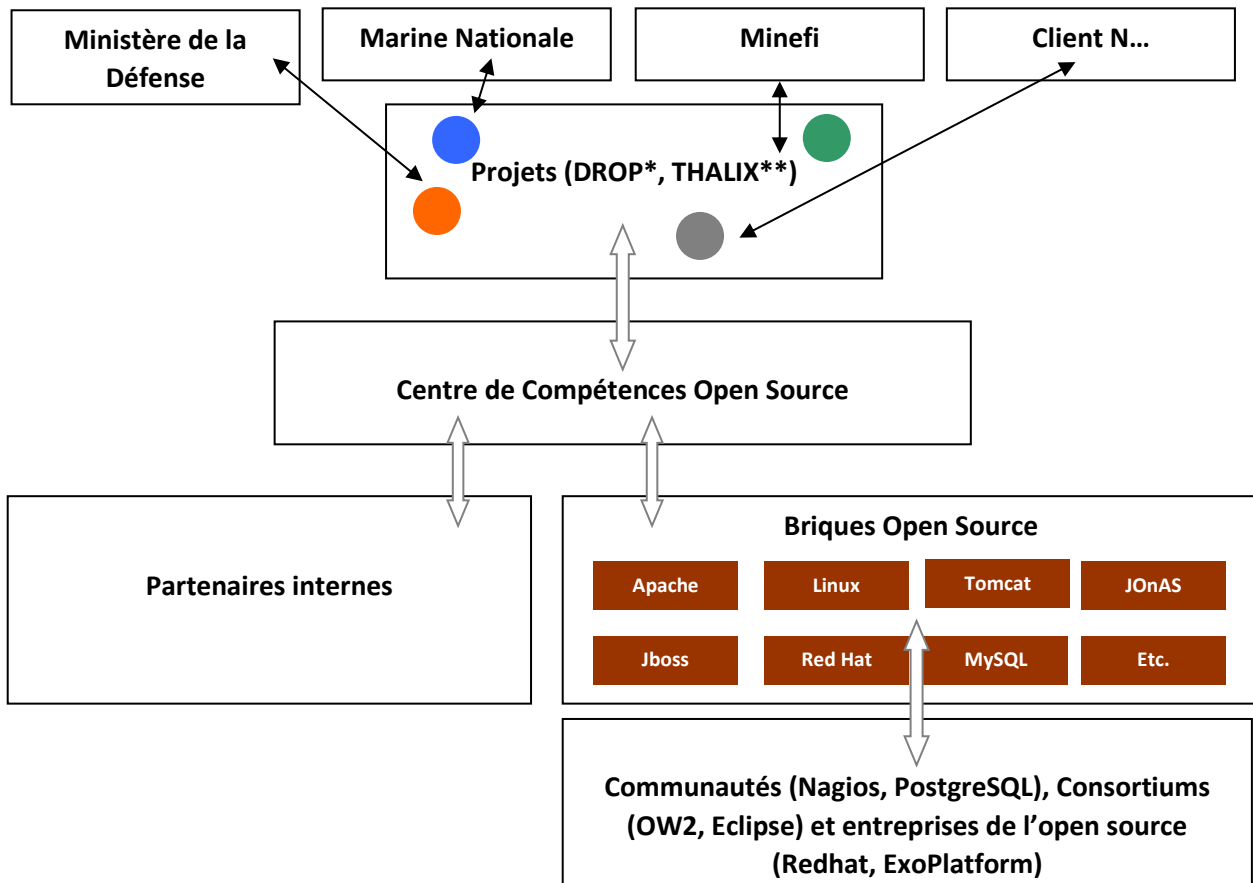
Ministère de la Défense

Marine Nationale

Minefi

Client N…

Projets (DROP*, THALIX**)

Centre de Compétences Open Source

Partenaires internes

Briques Open Source

Apache

Linux

Tomcat

JOnAS

Jboss

Red Hat

MySQL

Etc.

Communautés (Nagios, PostgreSQL), Consortiums (OW2, Eclipse) et entreprises de l'open source (Redhat, ExoPlatform)